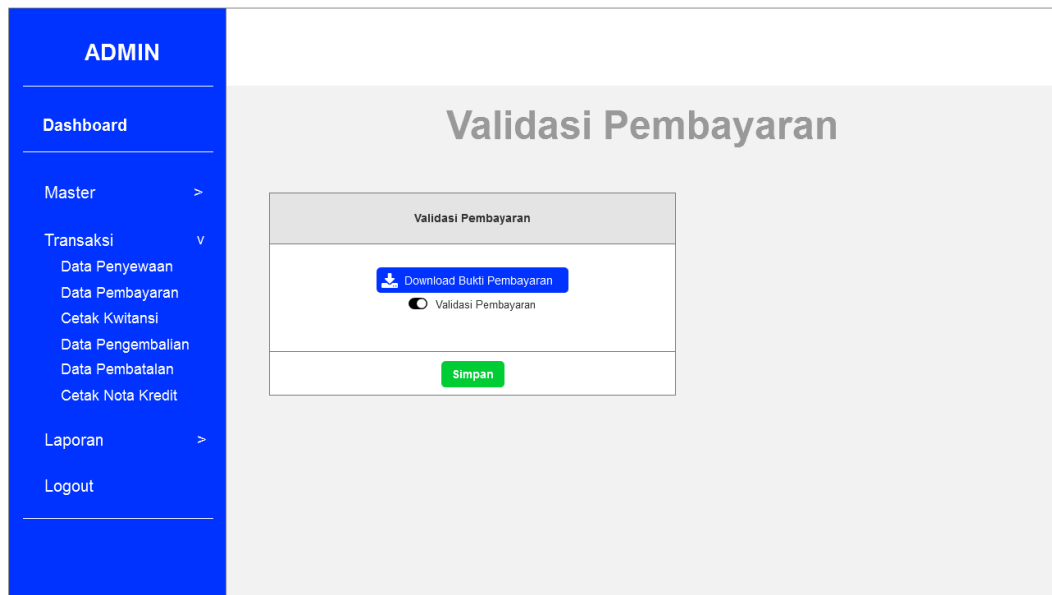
ADMIN

Dashboard

Master >

Transaksi v

Data Penyewaan

Data Pembayaran

Cetak Kwitansi

Data Pengembalian

Data Pembatalan

Cetak Nota Kredit

Laporan >

Logout

Validasi Pembayaran

Validasi Pembayaran

Download Bukti Pembayaran

Validasi Pembayaran

Simpan